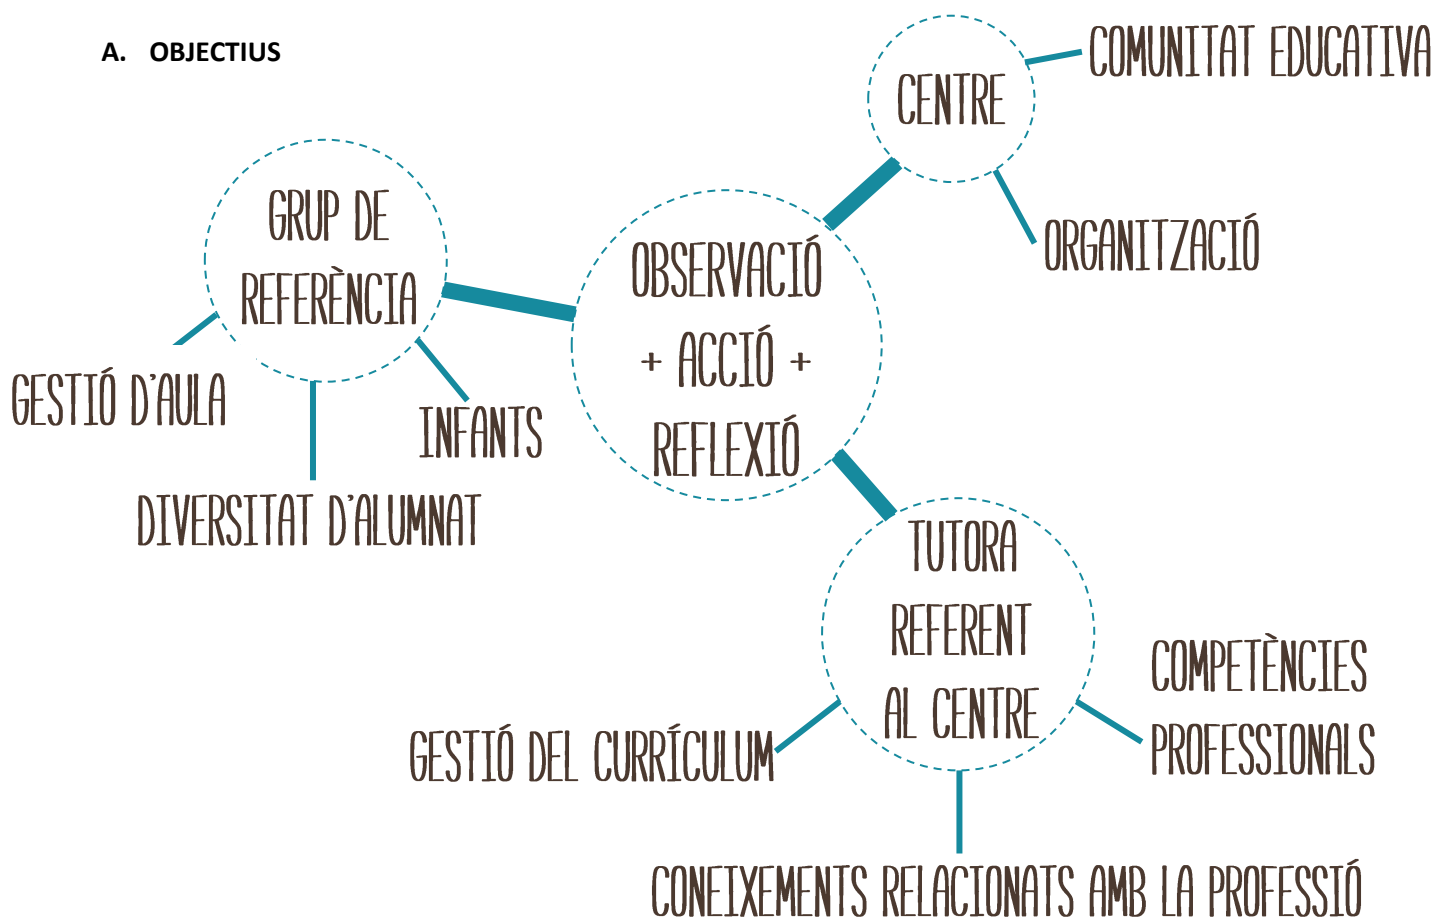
A. OBJECTIUS

CENTRE

COMUNITAT EDUCATIVA

ORGANITZACIÓ

GRUP DE REFERÈNCIA

GESTIÓ D'AULA

INFANTS

DIVERSITAT D'ALUMNAT

OBSERVACIÓ + ACCIÓ + REFLEXIÓ

TUTORA REFERENT AL CENTRE

COMPETÈNCIES PROFESSIONALS

GESTIÓ DEL CURRÍCULUM

CONEIXEMENTS RELACIONATS AMB LA PROFESSIÓ